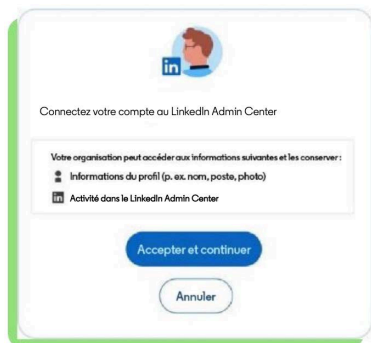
in

Connectez votre compte au LinkedIn Admin Center

Votre organisation peut accéder aux informations suivantes et les conserver :

Informations du profil (p. ex. nom, poste, photo)

in Activité dans le LinkedIn Admin Center

Accepter et continuer

Annuler